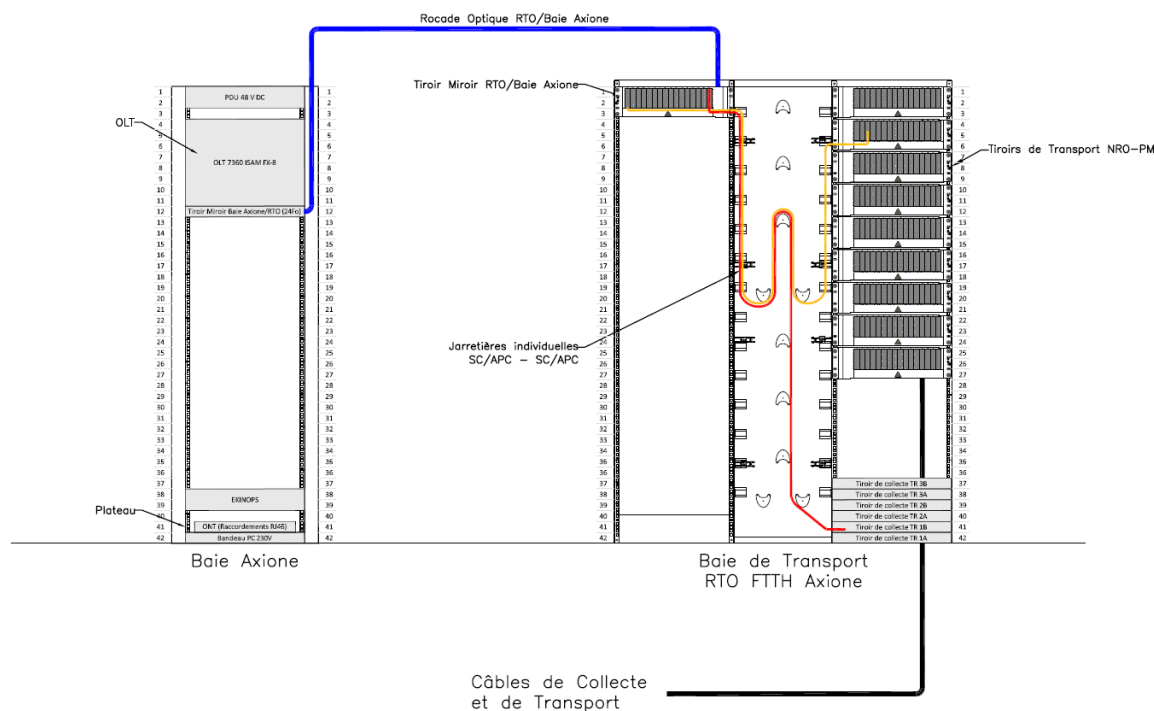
Rocade Optique RTO/Baie Axione

Tiroir Miroir RTO/Baie Axione

OLT

PDU 48 V DC

OLT 7360 ISAM FX-8

Tiroir Miroir Baie Axione/RTO (24Fo)

Tiroirs de Transport NRO-PM

Jarretières individuelles
SC/APC – SC/APC

EXINOPS

Plateau

ONT (Raccordements RJ45)

Bandeau PC 230V

Tiroir de collecte TR 3B
Tiroir de collecte TR 3A
Tiroir de collecte TR 2B
Tiroir de collecte TR 2A
Tiroir de collecte TR 1B
Tiroir de collecte TR 1A

1 2 3 4 5 6 7 8 9 10 11 12 13 14 15 16 17 18 19 20 21 22 23 24 25 26 27 28 29 30 31 32 33 34 35 36 37 38 39 40 41 42

Baie Axione

Baie de Transport
RTO FTTH Axione

Câbles de Collecte
et de Transport